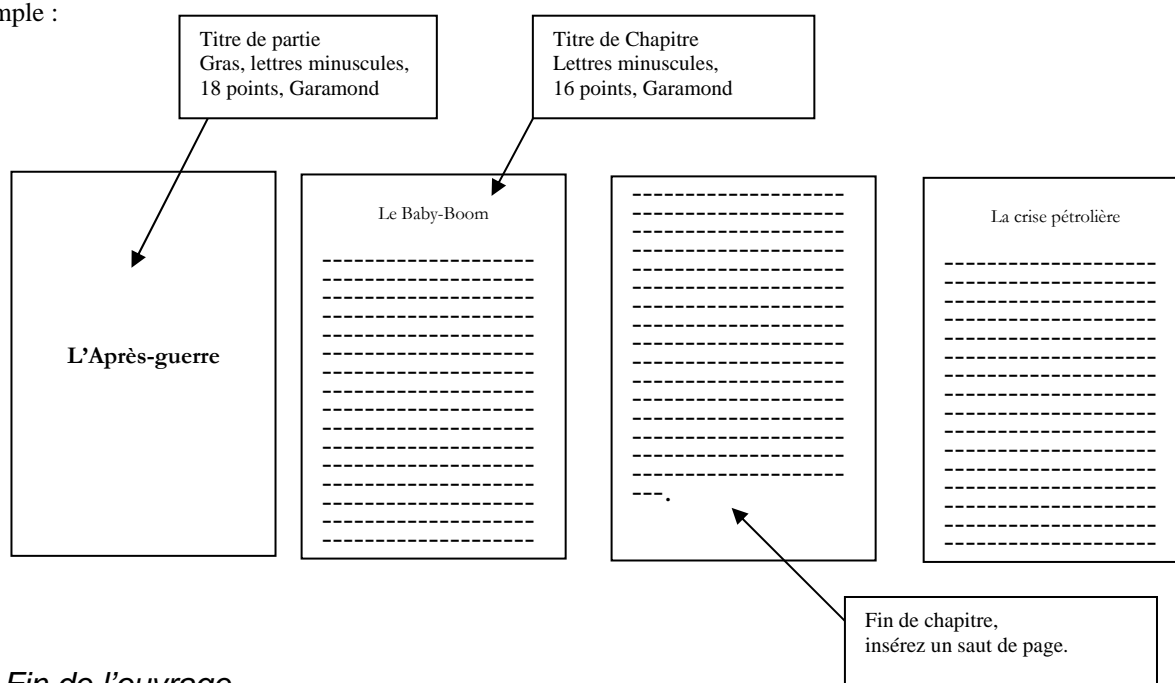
mple :

Titre de partie
Gras, lettres minuscules, 18 points, Garamond

Titre de Chapitre
Lettres minuscules, 16 points, Garamond

L'Après-guerre

Le Baby-Boom

La crise pétrolière

Fin de chapitre, insérez un saut de page.

Fin de l'ouvrage